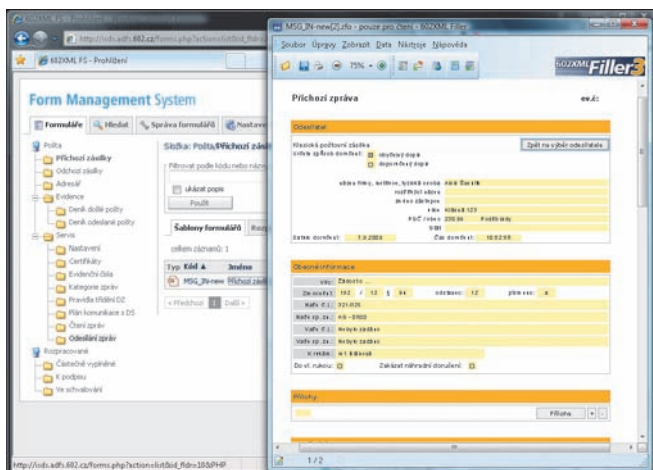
602XML FS - Prohlížení
http://sds.adfs.602.cz/forms.php?action=listfold_fldr=
602XML FS - Prohlížení

Form Management System

Formuláře | Hledat | Správa formulářů | Nastavení

Pošta
Příchozí zásilky
Odchozí zásilky
Adresář
Evidence
Deník došlé pošty
Deník odeslané pošty
Servis
Nastavení
Certifikáty
Evidenční čísla
Kategorie zpráv
Pravidla třídění DZ
Plán komunikace s DS
Čtení zpráv
Odeslání zpráv
Rozpracované
Částečně vyplněné
K podpisu
Ke schvalování

Složka: Pošta/Příchozí zásilky
Filtrovat podle kódu nebo názvu
ukázat popis
Použít
Šablony formulářů
celkem záznamů: 1
| Typ | Kód ▲ | Jméno |
|---|---|---|
| | MSG_IN-new | Příchozí zpráva |
« Předchozí 1 Další »

http://sds.adfs.602.cz/forms.php?action=list&id_fldr=18&PHP

MSG_IN-new[2].zfo - pouze pro čtení - 602XML Filler
Soubor Úpravy Zobrazit Data Nástroje Nápověda
75%
602XML Filler 3

Příchozí zpráva
ev.č:

Odesílatel
Klasická poštovní zásilka
Zpět na výběr odesílatele
Údaje způsob doručení: obyčejný dopis / doporučený dopis
Firma, IČ:
Název firmy, ulice, typ: ABB Česká
Jméno
Ulice: Kobzova 123
PSČ: 256 56
Datum doručení: 1.9.2009
Čas doručení: 10:52:59

Obecné informace
Věc: Žádost o ...
Zn.: 12
Vaše č.j.: 321/025
Naše sp. zn.:
Vyřizuje:
Do vl. rukou:
Zakázat náhradní doručení:

Přílohy
Příloha

1/2